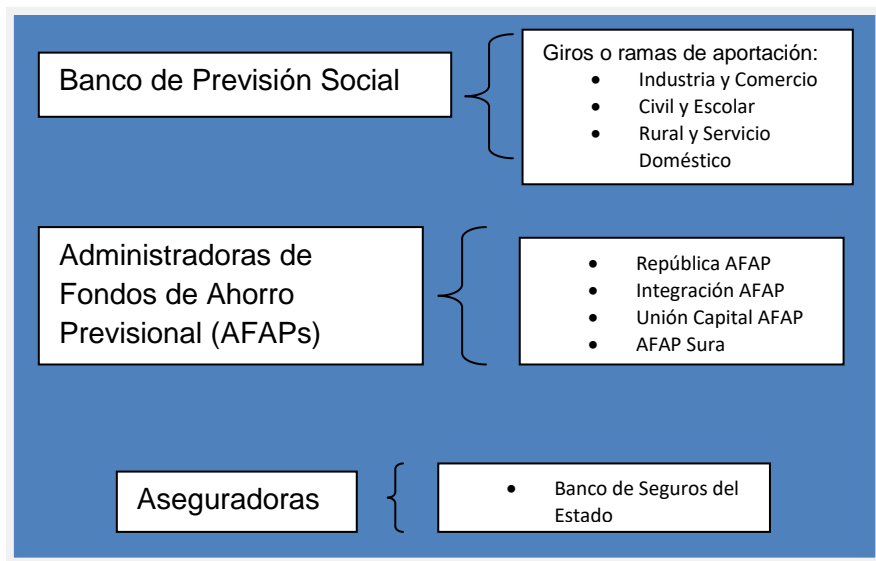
Banco de Previsión Social

Giros o ramas de aportación:
- Industria y Comercio
- Civil y Escolar
- Rural y Servicio Doméstico

Administradoras de Fondos de Ahorro Previsional (AFAPs)

- República AFAP
- Integración AFAP
- Unión Capital AFAP
- AFAP Sura

Aseguradoras

- Banco de Seguros del Estado